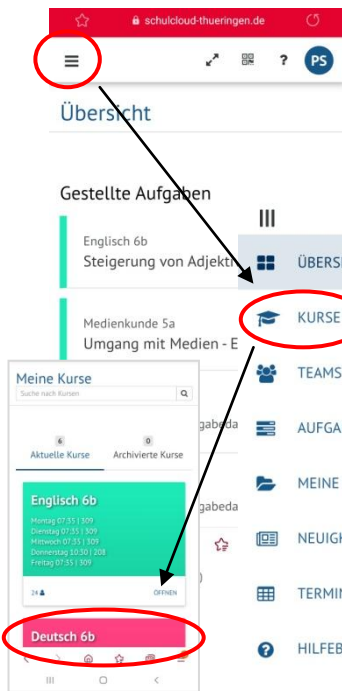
schulcloud-thueringen.de

PS

Übersicht

Gestellte Aufgaben

Englisch 6b
Steigerung von Adjekt

Medienkunde 5a
Umgang mit Medien - E

gabeda

gabeda

ÜBERS

KURSE

TEAMS

AUFGA

MEINE

NEUIGK

TERMIN

HILFEB

Meine Kurse

Suche nach Kursen

6
Aktuelle Kurse

0
Archivierte Kurse

Englisch 6b

Montag 07:35 | 309
Dienstag 07:35 | 309
Mittwoch 07:35 | 309
Donnerstag 10:30 | 208
Freitag 07:35 | 309

24

ÖFFNEN

Deutsch 6b